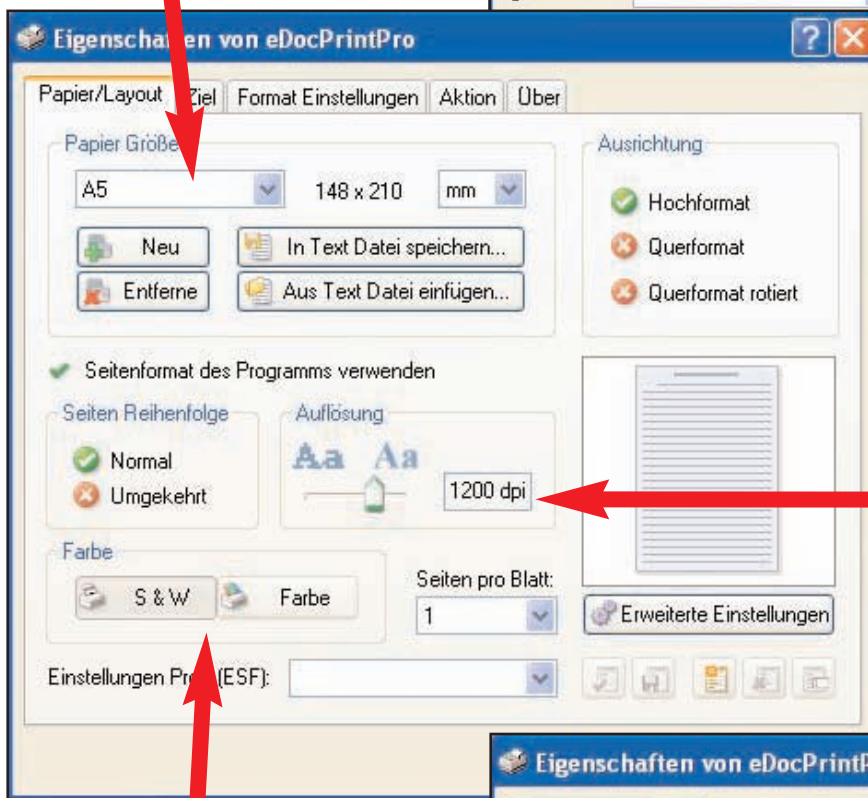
Eigenschaften von eDocPrintPro

Papier/Layout | Ziel | Format Einstellungen | Aktion | Über

Papier Größe

A5

148 x 210

mm

Neu

In Text Datei speichern...

Entferne

Aus Text Datei einfügen...

Ausrichtung

Hochformat

Querformat

Querformat rotiert

Seitenformat des Programms verwenden

Seiten Reihenfolge

Normal

Umgekehrt

Auflösung

Aa Aa

1200 dpi

Farbe

S & W

Farbe

Seiten pro Blatt:

1

Erweiterte Einstellungen

Einstellungen Pr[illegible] (ESF):

Eigenschaften von eDocPrintP